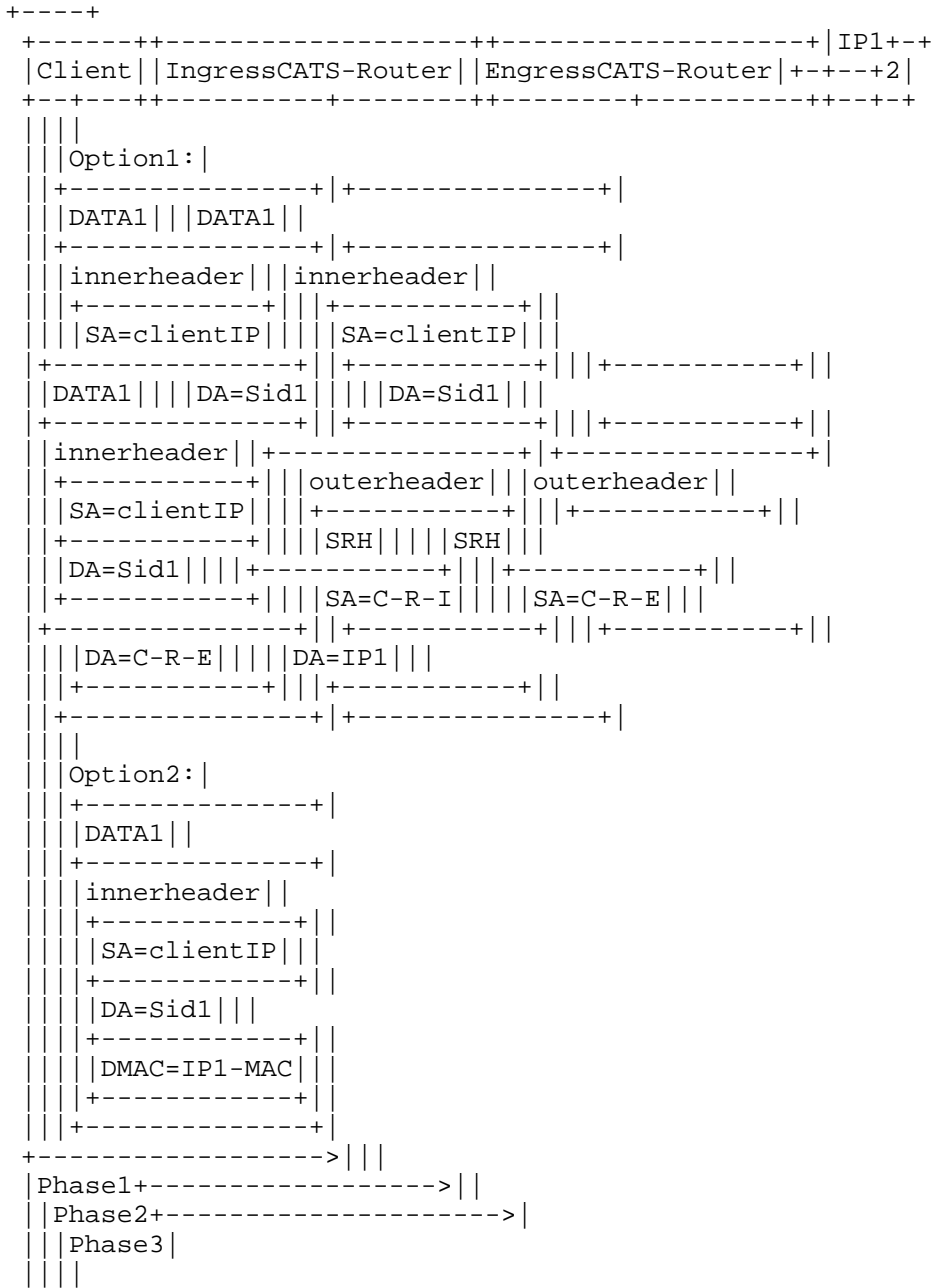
+-----+
+------++-------------------++-------------------+|IP1+-+
|Client||IngressCATS-Router||EngressCATS-Router|+-+--+2|
+--+---++---------+--------++--------+---------++--+-+
||||
|||Option1:|
||+---------------+|+---------------+|
|||DATA1|||DATA1||
||+---------------+|+---------------+|
|||innerheader|||innerheader||
|||+-----------+|||+-----------+||
||||SA=clientIP|||||SA=clientIP|||
|+---------------+||+-----------+|||+-----------+||
||DATA1||||DA=Sid1|||||DA=Sid1|||
|+---------------+||+-----------+|||+-----------+||
||innerheader||+---------------+|+---------------+|
||+-----------+|||outerheader|||outerheader||
|||SA=clientIP||||+-----------+|||+-----------+||
||+-----------+||||SRH|||||SRH|||
|||DA=Sid1||||+-----------+|||+-----------+||
||+-----------+||||SA=C-R-I|||||SA=C-R-E|||
|+---------------+||+-----------+|||+-----------+||
||||DA=C-R-E|||||DA=IP1|||
|||+-----------+|||+-----------+||
||+---------------+|+---------------+|
||||
|||Option2:|
|||+--------------+|
||||DATA1||
|||+--------------+|
||||innerheader||
||||+------------+||
|||||SA=clientIP|||
||||+------------+||
|||||DA=Sid1|||
||||+------------+||
|||||DMAC=IP1-MAC|||
||||+------------+||
|||+--------------+|
+------------------>|||
|Phase1+------------------>||
||Phase2+--------------------->|
|||Phase3|
||||